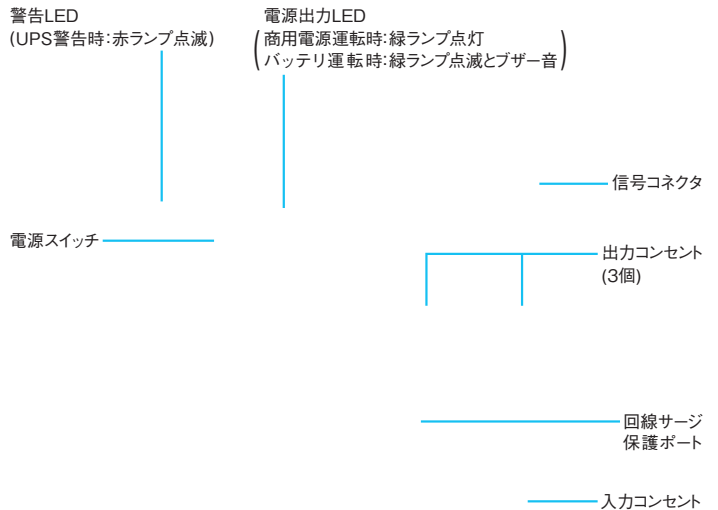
警告LED
(UPS警告時:赤ランプ点滅)

電源出力LED
(商用電源運転時:緑ランプ点灯
バッテリ運転時:緑ランプ点滅とブザー音)

信号コネクタ

電源スイッチ

出力コンセント
(3個)

回線サージ
保護ポート

入力コンセント